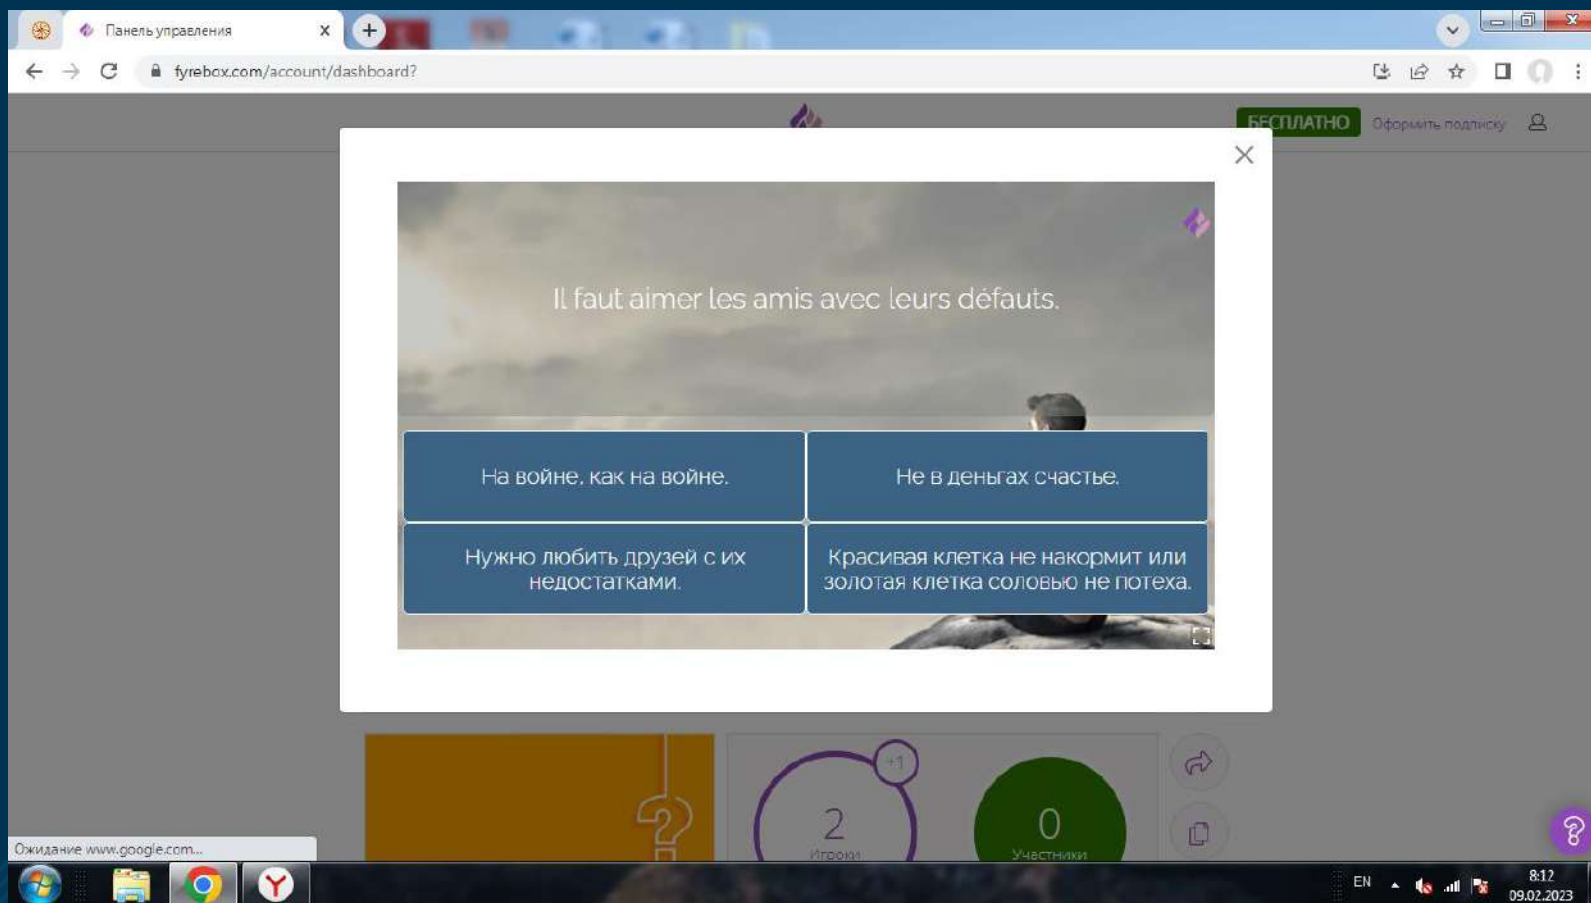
Панель управления

fyrebox.com/account/dashboard?

БЕСПЛАТНО Оформить подписку

Il faut aimer les amis avec leurs défauts.

На войне, как на войне.

Не в деньгах счастье.

Нужно любить друзей с их недостатками.

Красивая клетка не накормит или золотая клетка соловью не потеха.

+1

2
Игроки

0
Участники

Ожидание www.google.com...

EN

8:12
09.02.2023